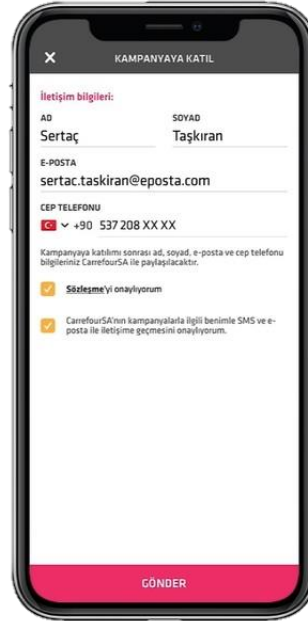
✕ KAMPANYAYA KATIL

İletişim bilgileri:

AD
Sertaç

SOYAD
Taşkıran

E-POSTA
sertac.taskiran@eposta.com

CEP TELEFONU
+90 537 208 XX XX

Kampanyaya katılımı sonrası ad, soyad, e-posta ve cep telefonu bilgileriniz CarrefourSA ile paylaşılacaktır.

Sözleşme'yi onaylıyorum

CarrefourSA'nın kampanyalarla ilgili benimle SMS ve e-posta ile iletişime geçmesini onaylıyorum.

GÖNDER